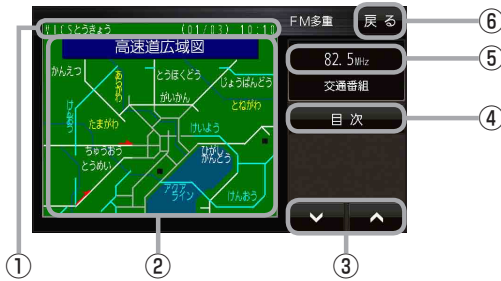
VICSとうきょう (01/03) 10:10
高速道広域図
かんえつ
あらかわ
とうほくどう
じょうばんどう
がいかん
けんおう
たまがわ
とねがわ
けいよう
ちゅうおう
とうめい
ひがしかんとう
アクアライン
けんおう
FM多重
戻る
82.5MHz
交通番組
目次
①
②
③
④
⑤
⑥